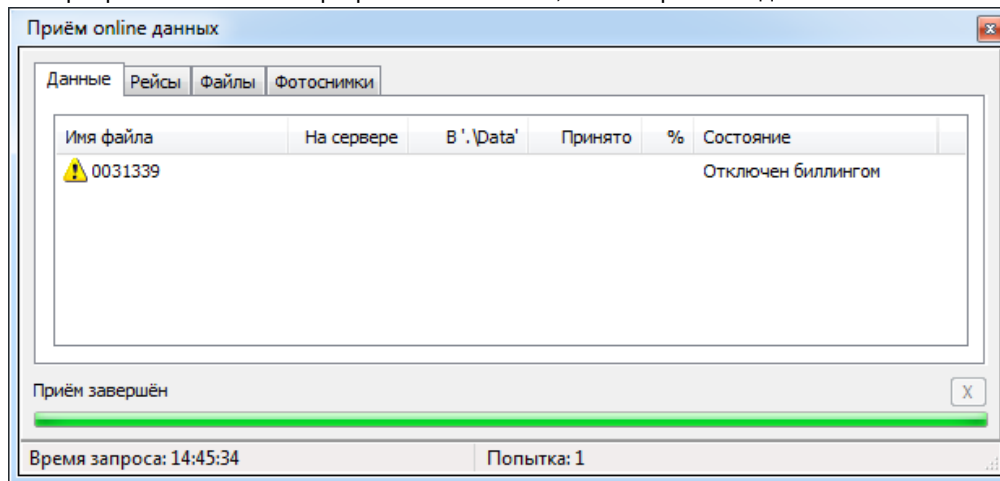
Приём online данных

Данные | Рейсы | Файлы | Фотоснимки

| Имя файла | На сервере | В '.\Data' | Принято | % | Состояние |
|---|---|---|---|---|---|
| 0031339 | | | | | Отключен биллингом |

Приём завершён

X

Время запроса: 14:45:34

Попытка: 1